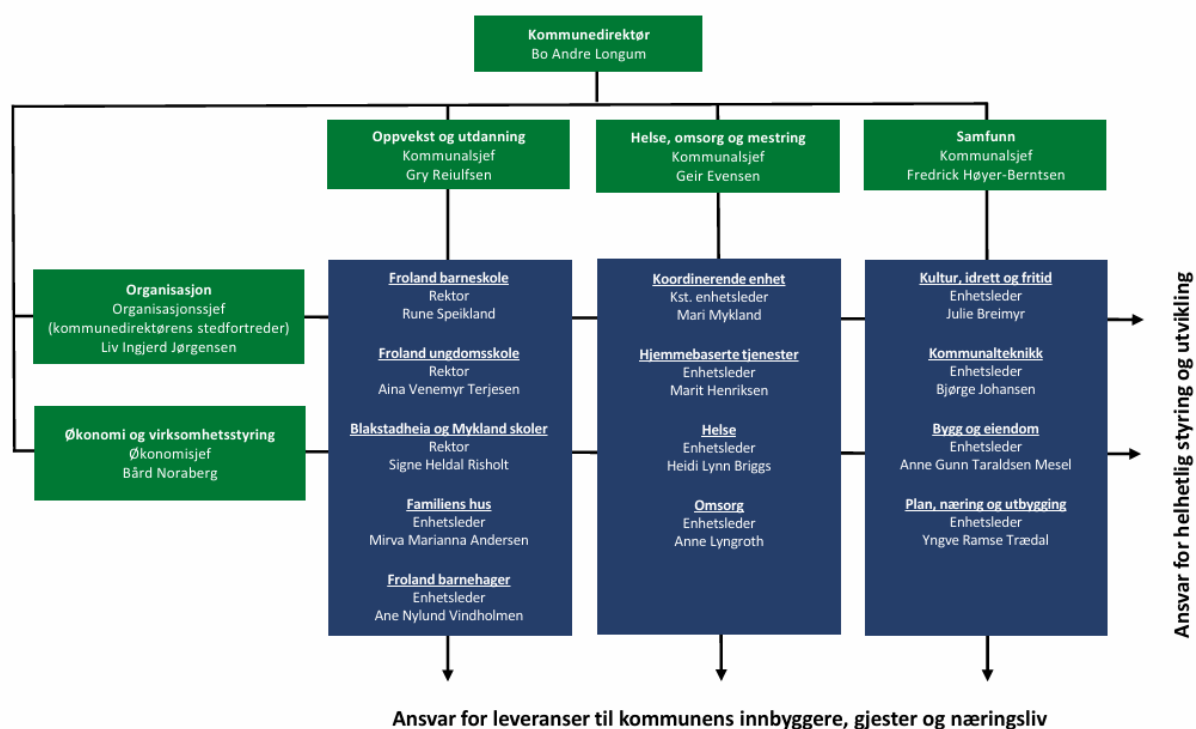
Kommunedirektør
Bo Andre Longum

Oppvekst og utdanning
Kommunalsjef
Gry Reiulfsen

Helse, omsorg og mestring
Kommunalsjef
Geir Evensen

Samfunn
Kommunalsjef
Fredrick Høyer-Berntsen

Organisasjon
Organisasjonssjef
(kommunedirektørens stedfortreder)
Liv Ingjerd Jørgensen

Økonomi og virksomhetsstyring
Økonomisjef
Bård Noraberg

Froland barneskole
Rektor
Rune Speikland

Froland ungdomsskole
Rektor
Aina Venemyr Terjesen

Blakstadheia og Mykland skoler
Rektor
Signe Heldal Risholt

Familiens hus
Enhetsleder
Mirva Marianna Andersen

Froland barnehager
Enhetsleder
Ane Nylund Vindholmen

Koordinerende enhet
Kst. enhetsleder
Mari Mykland

Hjemmebaserte tjenester
Enhetsleder
Marit Henriksen

Helse
Enhetsleder
Heidi Lynn Briggs

Omsorg
Enhetsleder
Anne Lyngroth

Kultur, idrett og fritid
Enhetsleder
Julie Breimyr

Kommunalteknikk
Enhetsleder
Bjørge Johansen

Bygg og eiendom
Enhetsleder
Anne Gunn Taraldsen Mesel

Plan, næring og utbygging
Enhetsleder
Yngve Ramse Trædal

Ansvar for helhetlig styring og utvikling

Ansvar for leveranser til kommunens innbyggere, gjester og næringsliv